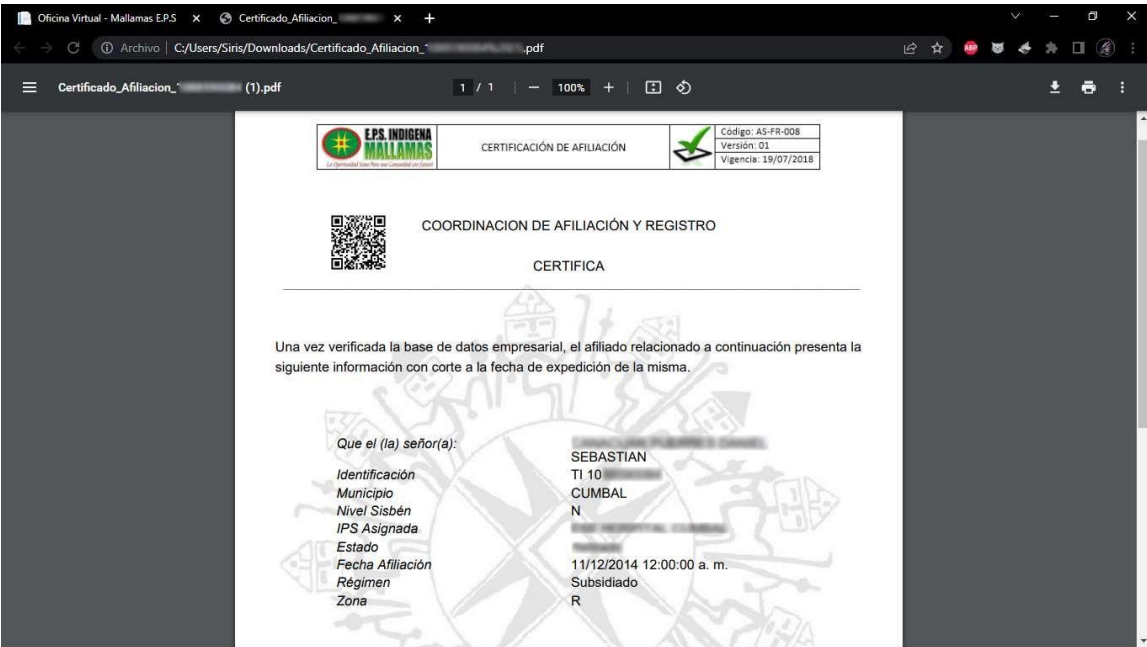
Oficina Virtual - Mallamas E.P.S × Certificado_Afiliacion_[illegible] × +

Archivo | C:/Users/Siris/Downloads/Certificado_Afiliacion_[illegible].pdf

Certificado_Afiliacion_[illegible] (1).pdf 1 / 1 — 100% +

| E.P.S. INDIGENA MALLAMAS | CERTIFICACIÓN DE AFILIACIÓN | Código: AS-FR-008 |
|---|---|---|
| | | Versión: 01 |
| | | Vigencia: 19/07/2018 |

COORDINACION DE AFILIACIÓN Y REGISTRO

CERTIFICA

Una vez verificada la base de datos empresarial, el afiliado relacionado a continuación presenta la siguiente información con corte a la fecha de expedición de la misma.

| | |
|---|---|
| Que el (la) señor(a): | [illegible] SEBASTIAN |
| Identificación | TI 10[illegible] |
| Municipio | CUMBAL |
| Nivel Sisbén | N |
| IPS Asignada | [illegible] |
| Estado | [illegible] |
| Fecha Afiliación | 11/12/2014 12:00:00 a. m. |
| Régimen | Subsidiado |
| Zona | R |